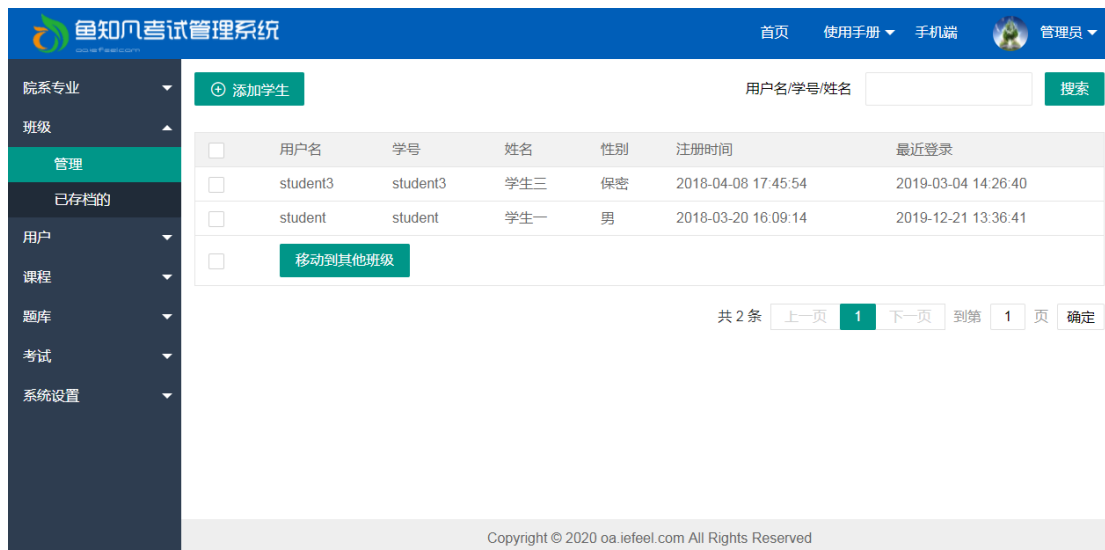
鱼知凡考试管理系统
oa.iefeel.com

首页 使用手册 手机端 管理员

院系专业
班级
管理
已存档的
用户
课程
题库
考试
系统设置

⊕ 添加学生

用户名/学号/姓名 搜索

| | 用户名 | 学号 | 姓名 | 性别 | 注册时间 | 最近登录 |
|---|---|---|---|---|---|---|
| | student3 | student3 | 学生三 | 保密 | 2018-04-08 17:45:54 | 2019-03-04 14:26:40 |
| | student | student | 学生一 | 男 | 2018-03-20 16:09:14 | 2019-12-21 13:36:41 |

移动到其他班级

共 2 条 上一页 1 下一页 到第 1 页 确定

Copyright © 2020 oa.iefeel.com All Rights Reserved